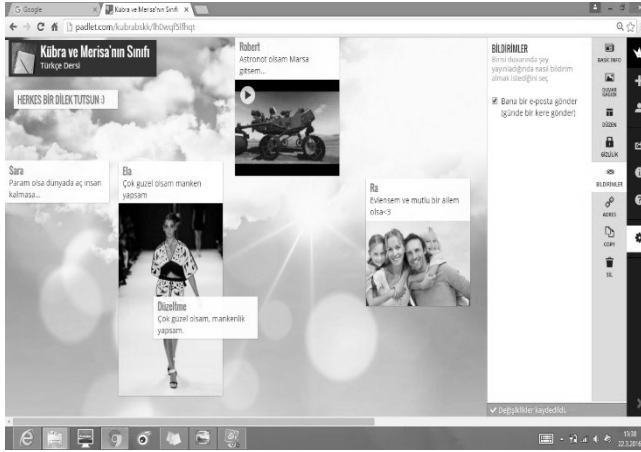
G Google
Kübra ve Merisa'nın Sınıfı
padlet.com/kubrabskk/lh0wqf5fhqt

Kübra ve Merisa'nın Sınıfı
Türkçe Dersi

HERKES BİR DİLEK TUTSUN :)

Robert
Astronot olsam Marsa gitsem...

Sara
Param olsa dunyada aç insan kalmasa...

Ela
Çok guzel olsam manken yapsam

Düzeltme
Çok güzel olsam, mankenlik yapsam.

Ra
Evlensem ve mutlu bir ailem olsa<3

BİLDİRİMLER
Birisi duvarında şey yayınladığında nasıl bildirim almak istediğini seç

Bana bir e-posta gönder (günde bir kere gönder)

BASIC INFO
DUVAR KAĞIDI
DÜZEN
GİZLİLİK
BİLDİRİMLER
ADRES
COPY
SİL

Değişiklikler kaydedildi.

13:38
22.3.2014